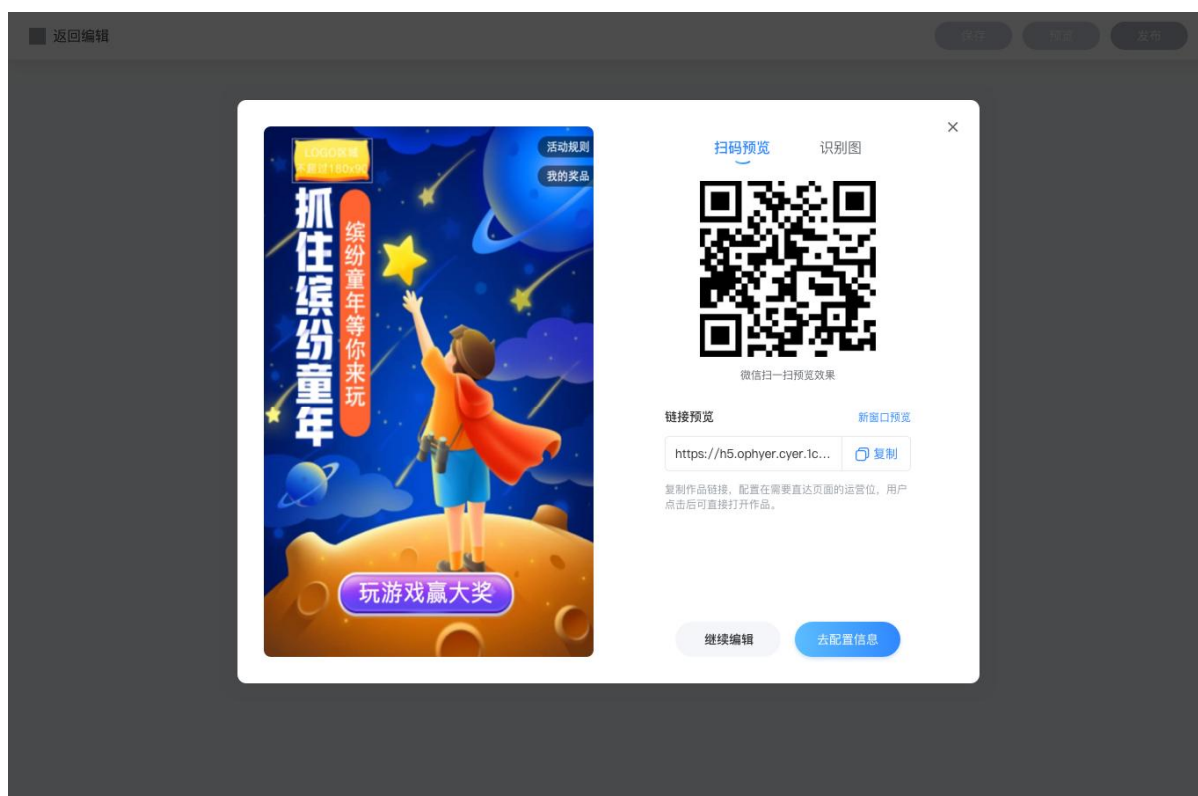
返回编辑

保存

预览

发布

LOGO区域
不超过180x90

活动规则

我的奖品

抓住缤纷童年

缤纷童年等你来玩

玩游戏赢大奖

扫码预览

识别图

微信扫一扫预览效果

链接预览

新窗口预览

https://h5.ophyer.cyer.1c...

复制

复制作品链接，配置在需要直达页面的运营位，用户点击后可直接打开作品。

继续编辑

去配置信息